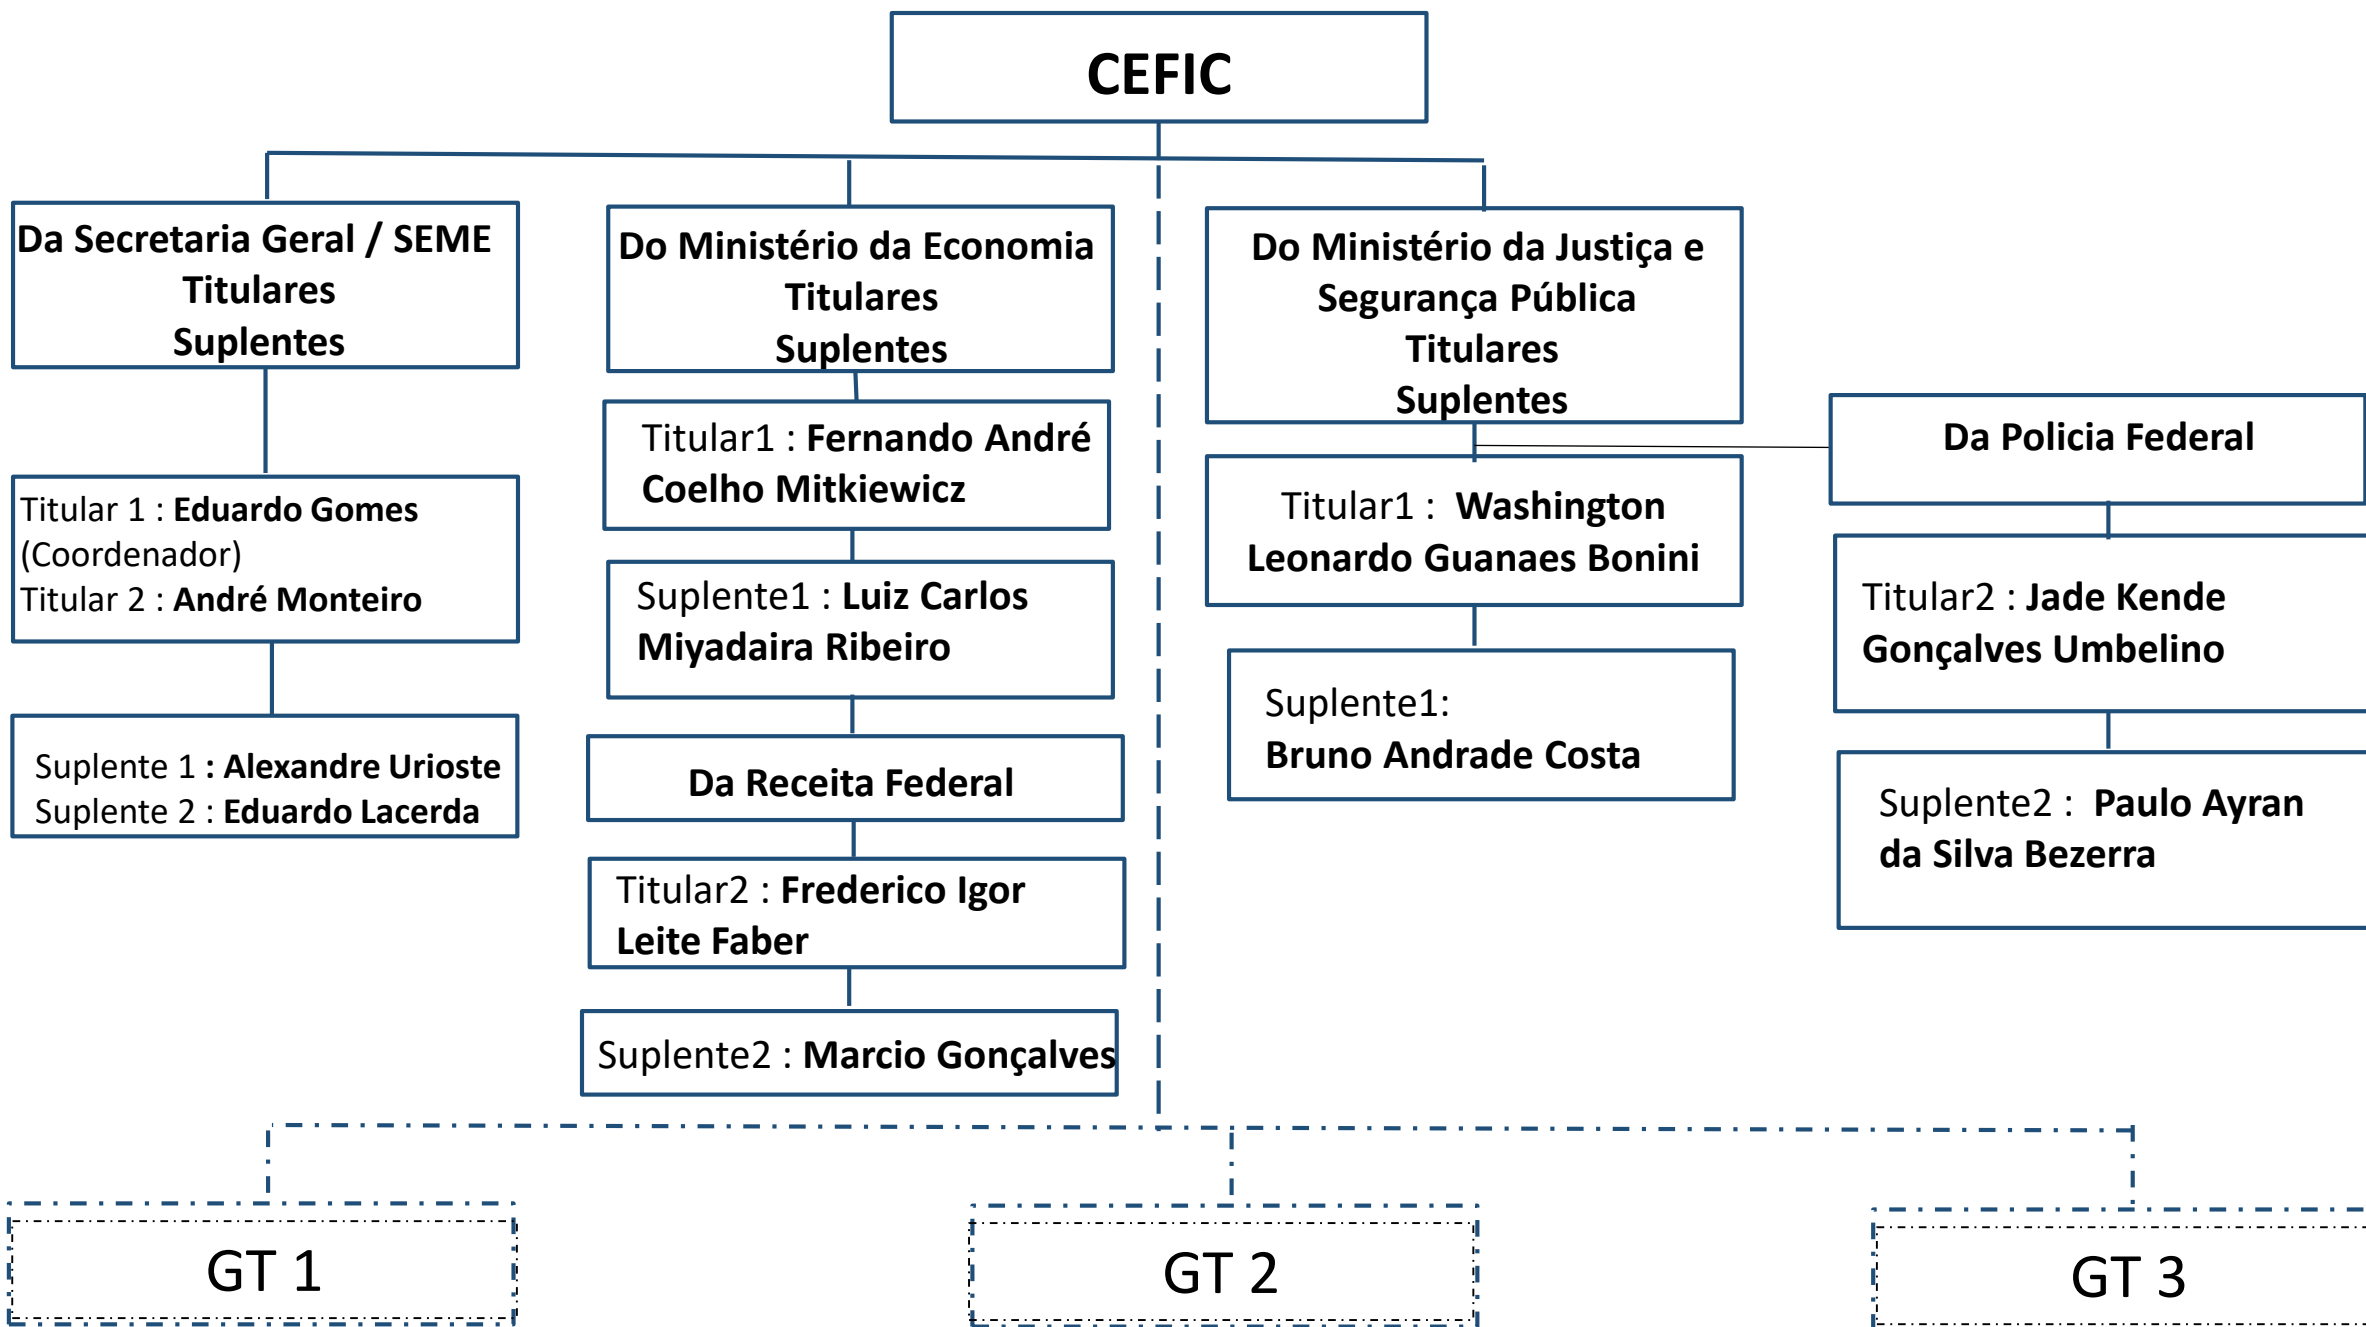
CEFIC

Da Secretaria Geral / SEME
Titulares
Suplentes

Titular 1 : Eduardo Gomes (Coordenador)
Titular 2 : André Monteiro

Suplente 1 : Alexandre Urioste
Suplente 2 : Eduardo Lacerda

Do Ministério da Economia
Titulares
Suplentes

Titular1 : Fernando André Coelho Mitkiewicz

Suplente1 : Luiz Carlos Miyadaira Ribeiro

Da Receita Federal

Titular2 : Frederico Igor Leite Faber

Suplente2 : Marcio Gonçalves

Do Ministério da Justiça e Segurança Pública
Titulares
Suplentes

Titular1 : Washington Leonardo Guanaes Bonini

Suplente1:
Bruno Andrade Costa

Da Policia Federal

Titular2 : Jade Kende Gonçalves Umbelino

Suplente2 : Paulo Ayran da Silva Bezerra

GT 1

GT 2

GT 3